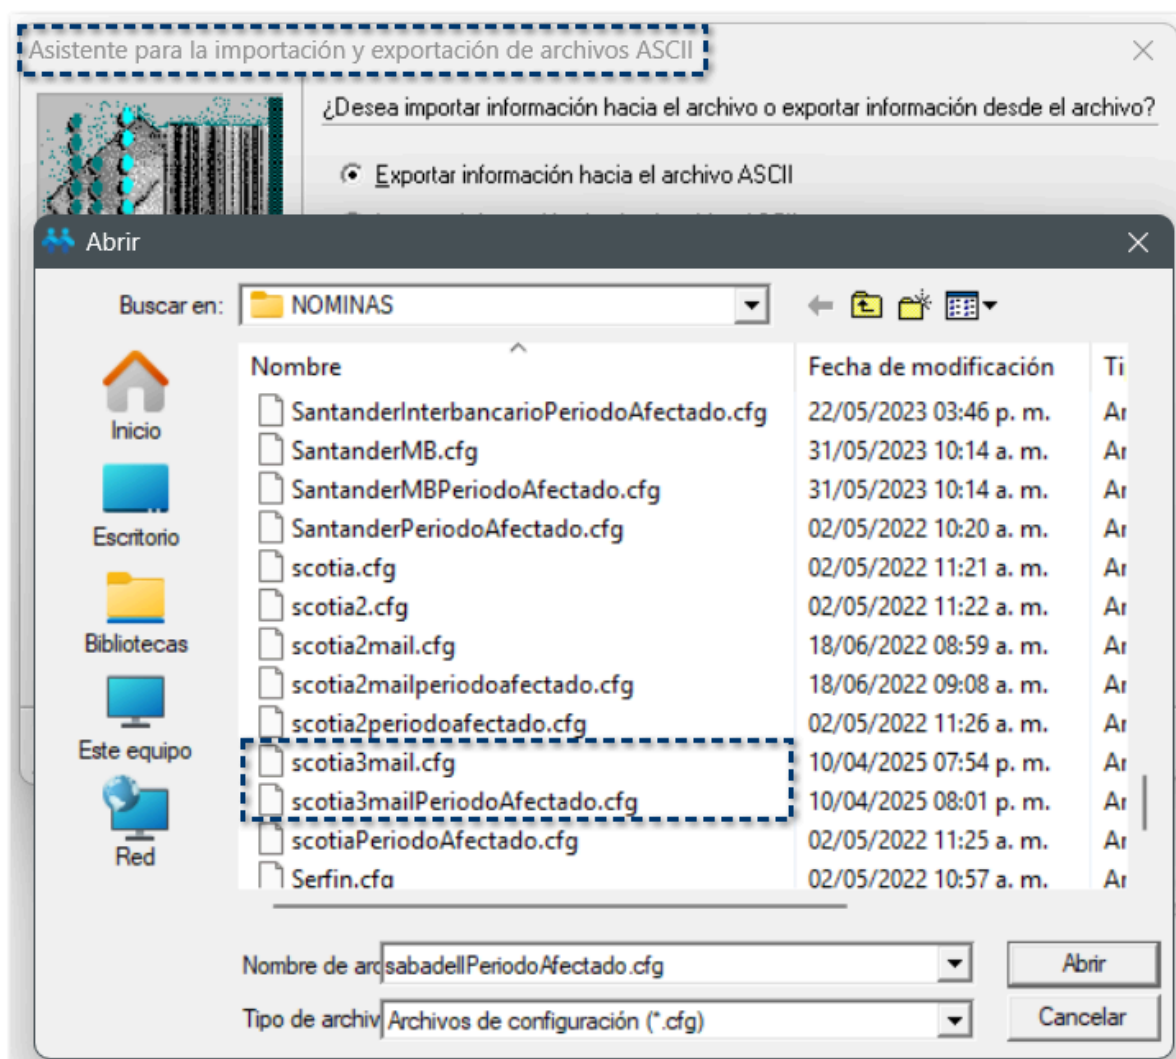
Asistente para la importación y exportación de archivos ASCII

¿Desea importar información hacia el archivo o exportar información desde el archivo?

Exportar información hacia el archivo ASCII

Abrir

Buscar en: NOMINAS

Inicio
Escritorio
Bibliotecas
Este equipo
Red

| Nombre | Fecha de modificación | Ti |
|---|---|---|
| SantanderInterbancarioPeriodoAfectado.cfg | 22/05/2023 03:46 p. m. | Ar |
| SantanderMB.cfg | 31/05/2023 10:14 a. m. | Ar |
| SantanderMBPeriodoAfectado.cfg | 31/05/2023 10:14 a. m. | Ar |
| SantanderPeriodoAfectado.cfg | 02/05/2022 10:20 a. m. | Ar |
| scotia.cfg | 02/05/2022 11:21 a. m. | Ar |
| scotia2.cfg | 02/05/2022 11:22 a. m. | Ar |
| scotia2mail.cfg | 18/06/2022 08:59 a. m. | Ar |
| scotia2mailperiodoafectado.cfg | 18/06/2022 09:08 a. m. | Ar |
| scotia2periodoafectado.cfg | 02/05/2022 11:26 a. m. | Ar |
| scotia3mail.cfg | 10/04/2025 07:54 p. m. | Ar |
| scotia3mailPeriodoAfectado.cfg | 10/04/2025 08:01 p. m. | Ar |
| scotiaPeriodoAfectado.cfg | 02/05/2022 11:25 a. m. | Ar |
| Serfin.cfg | 02/05/2022 10:57 a. m. | Ar |

Nombre de arc sabadellPeriodoAfectado.cfg
Abrir
Tipo de archiv Archivos de configuración (*.cfg)
Cancelar